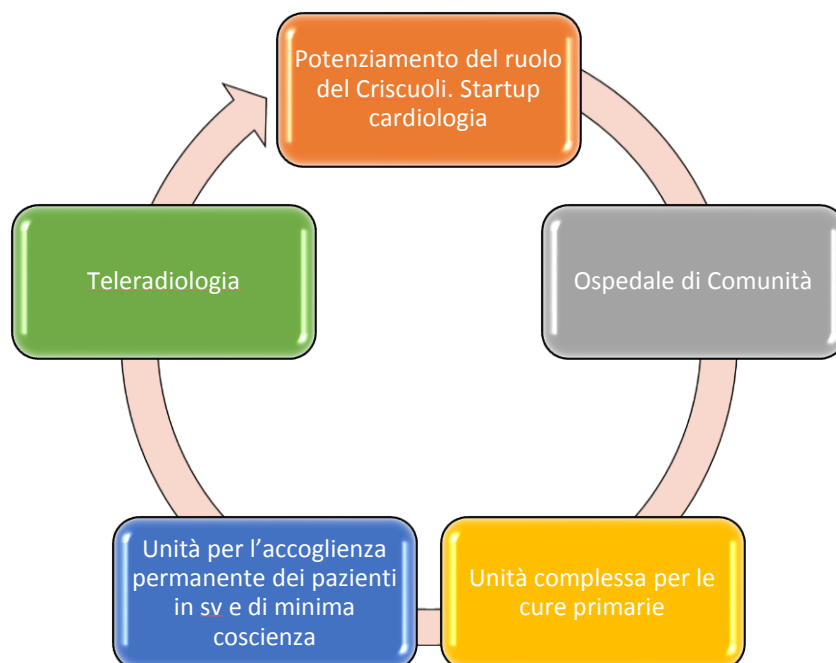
Potenziamento del ruolo del Criscuoli. Startup cardiologia

Ospedale di Comunità

Unità complessa per le cure primarie

Unità per l’accoglienza permanente dei pazienti in sv e di minima coscienza

Teleradiologia